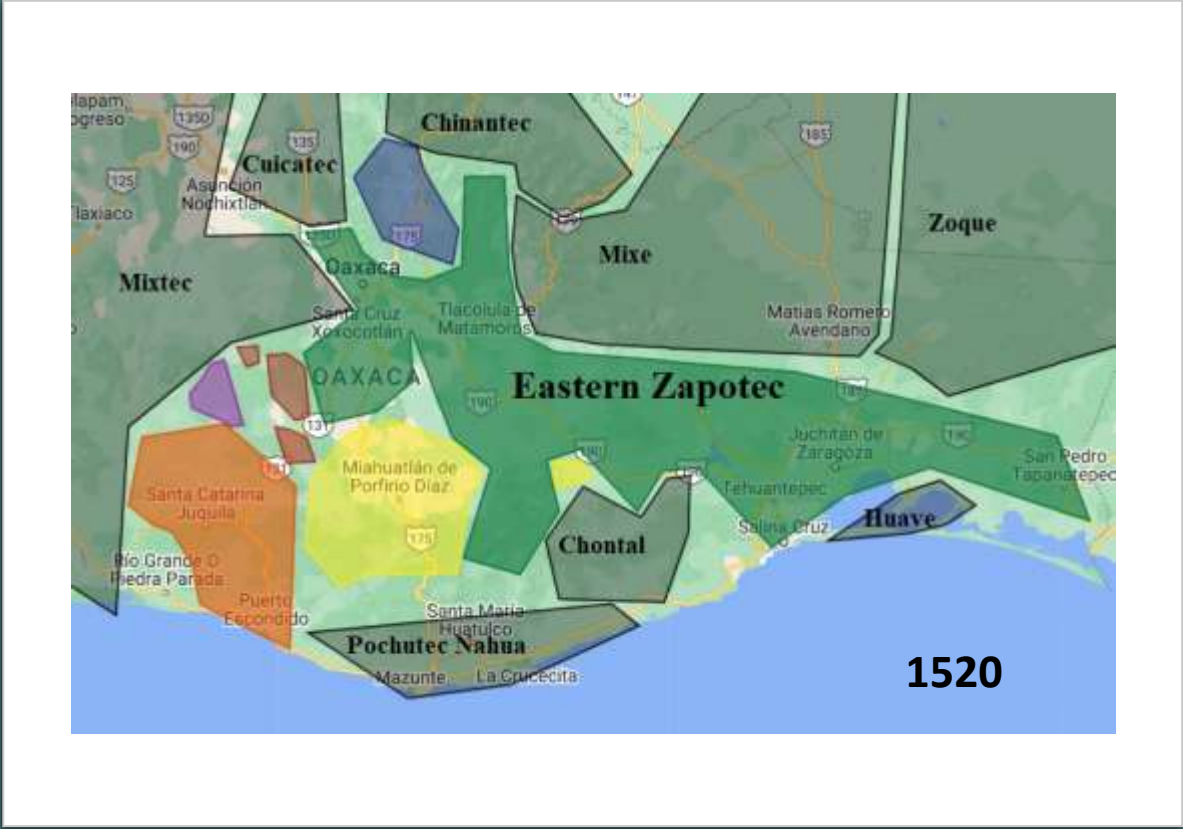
Ilapam, ogreso
135D
190
125
Tlaxiaco
135
Cuicatec
Asunción Nochixtlán
Chinantec
175
Mixtec
Oaxaca
Santa Cruz Xoxocotlán
Tlacolula de Matamoros
Mixe
185
Zoque
Matías Romero Avendaño
OAXACA
Eastern Zapotec
190
131
Miahuatlán de Porfirio Díaz
Juchitán de Zaragoza
190
San Pedro Tapanatepec
Santa Catarina Juquila
175
Tehuantepec
Salina Cruz
Huave
Chontal
Río Grande o Piedra Parada
Puerto Escondido
Santa María Huatulco
Pochutec Nahua
Mazunte
La Crucecita
1520